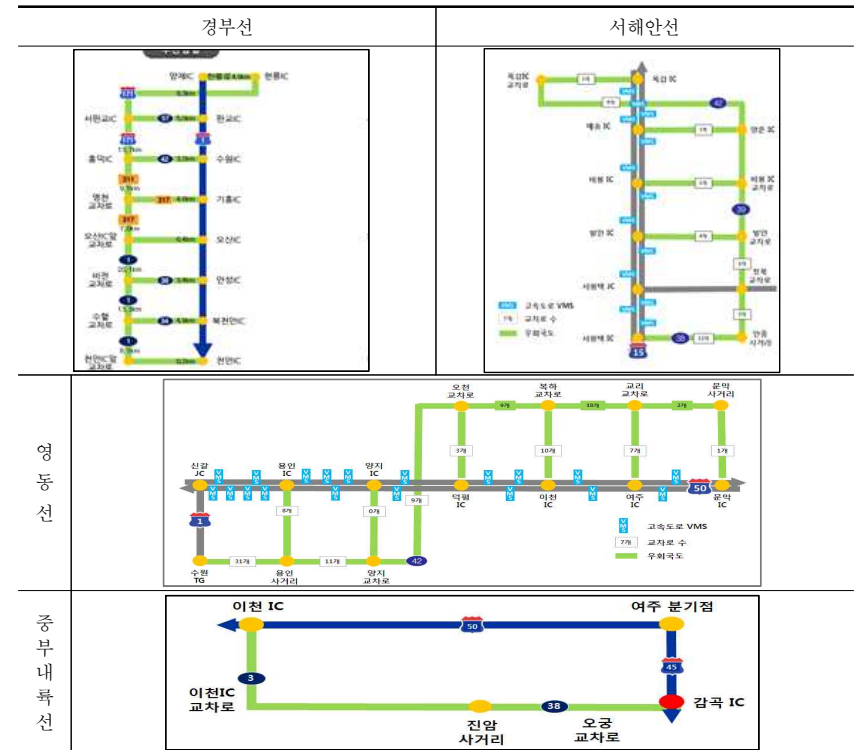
| 경부선 | 서해안선 |
|---|---|
| 양재IC 판교IC 서판교IC 한교IC 흥덕IC 수원IC 영천교차로 기흥IC 오산IC앞교차로 오산IC 비전교차로 안성IC 수월교차로 북천안IC 천안IC앞교차로 천안IC | 목감IC교차로 목감IC 매송IC 비봉IC 발안IC 서평택IC 고속도로 VMS 교차로 수 우회국도 15 38 42 |

| 영동선 | 신갈JC 용인IC 양지IC 덕평IC 이천IC 여주IC 문막IC 오천교차로 북하교차로 교리교차로 문막사거리 수원TG 용인사거리 양지교차로 고속도로 VMS 교차로 수 우회국도 1 50 42 7개 10개 31개 11개 8개 9개 |
|---|---|
| 중부내륙선 | 이천 IC 여주 분기점 50 45 3 이천IC 교차로 감곡 IC 진암 사거리 38 오궁 교차로 |